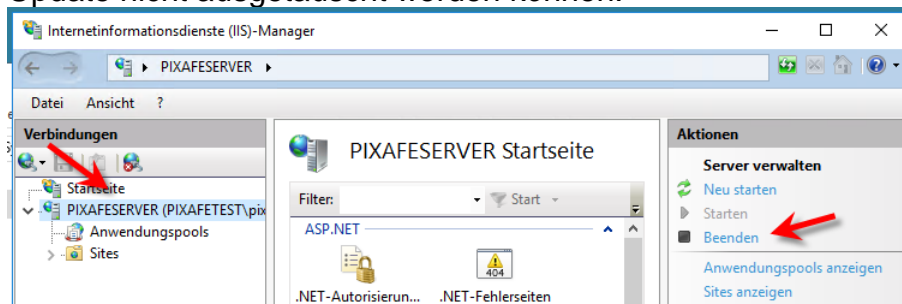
Update nicht ausgetauscht werden können.

Internetinformationsdienste (IIS)-Manager

PIXAFESERVER ▸

Datei Ansicht ?

Verbindungen

Startseite
PIXAFESERVER (PIXAFETEST\pix
Anwendungspools
Sites

PIXAFESERVER Startseite

Filter: Start

ASP.NET

.NET-Autorisierun... .NET-Fehlerseiten

404

Aktionen

Server verwalten
Neu starten
Starten
Beenden
Anwendungspools anzeigen
Sites anzeigen